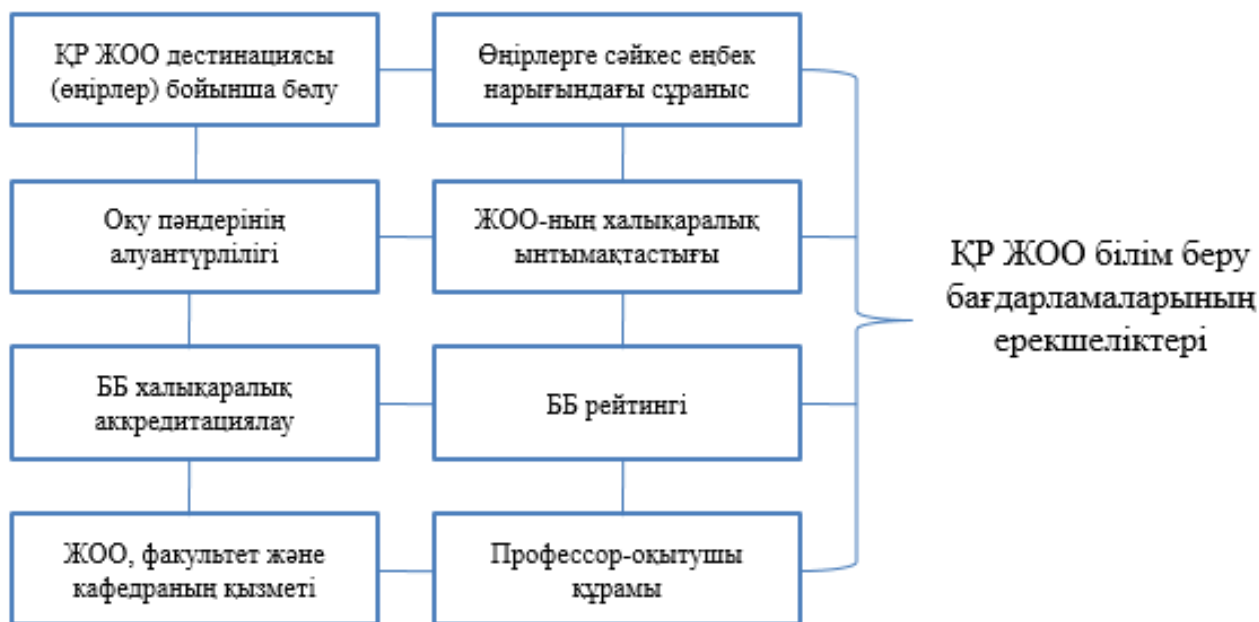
ҚР ЖОО дестинациясы (өңірлер) бойынша бөлу

Өңірлерге сәйкес еңбек нарығындағы сұраныс

Оқу пәндерінің алуантүрлілігі

ЖОО-ның халықаралық ынтымақтастығы

ББ халықаралық аккредитациялау

ББ рейтингі

ЖОО, факультет және кафедраның қызметі

Профессор-оқытушы құрамы

ҚР ЖОО білім беру бағдарламаларының ерекшеліктері